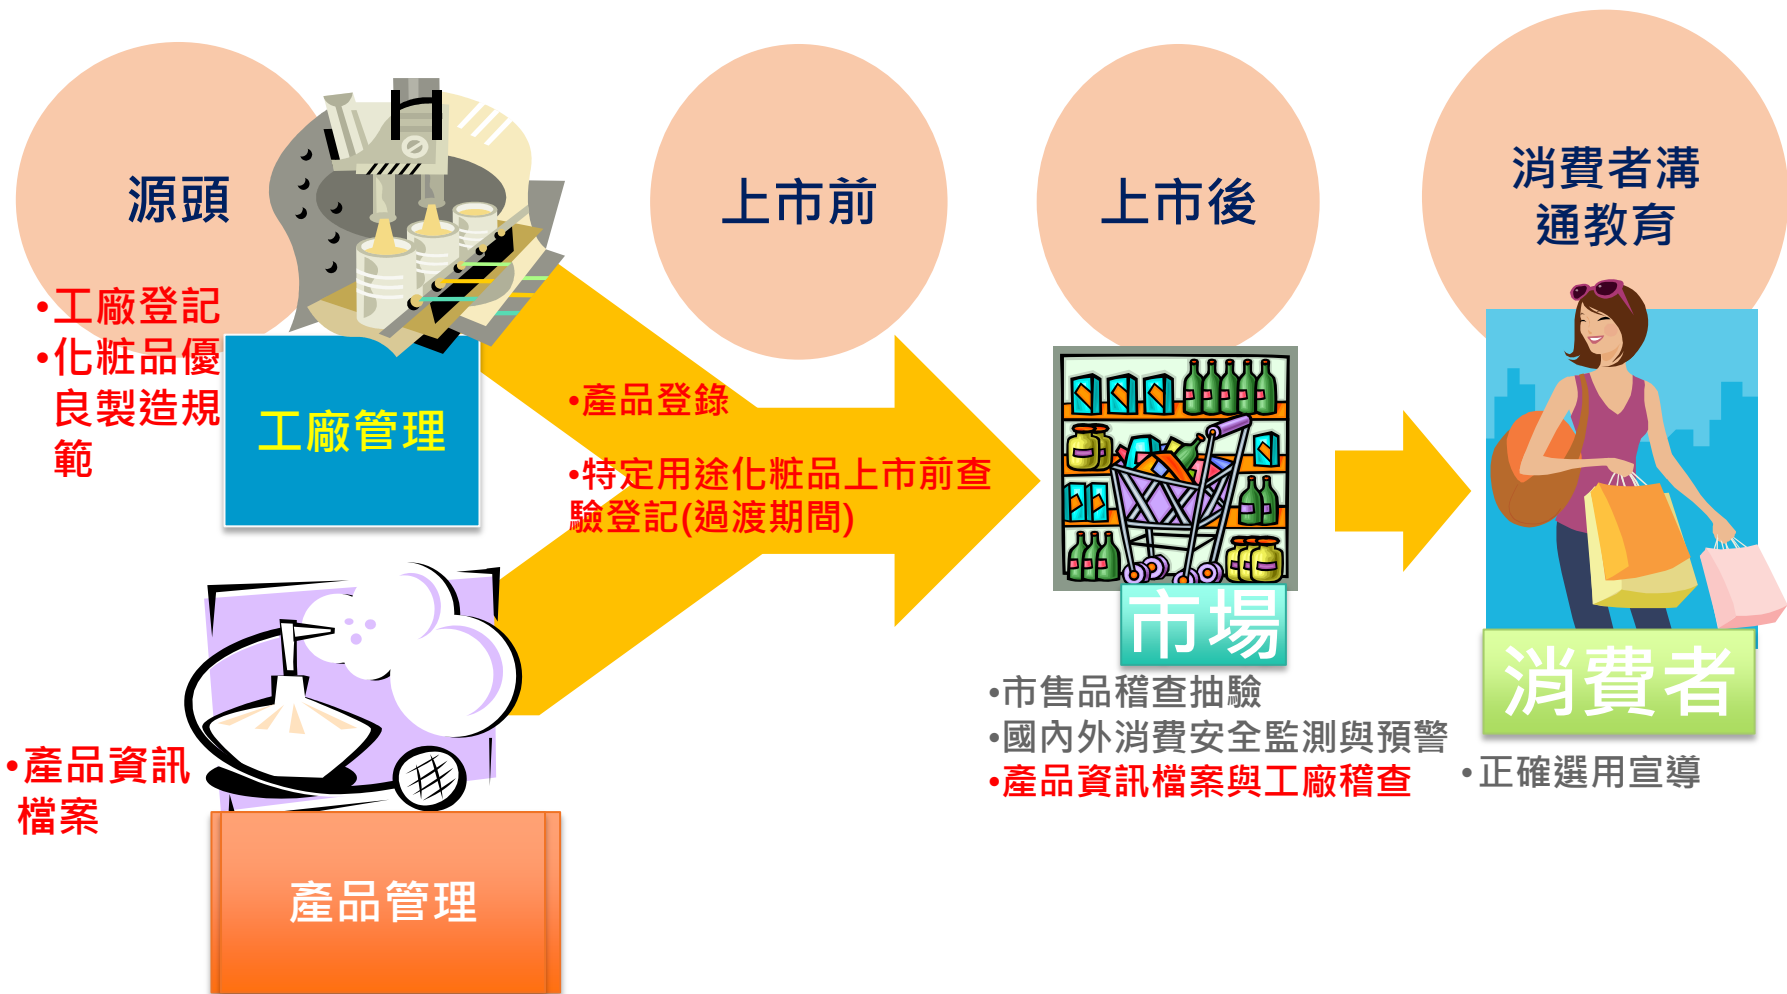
源頭

上市前

上市後

消費者溝通教育

•工廠登記
•化粧品優良製造規範

工廠管理

•產品登錄
•特定用途化粧品上市前查驗登記(過渡期間)

市場

消費者

•產品資訊檔案

產品管理

•市售品稽查抽驗
•國內外消費安全監測與預警
•產品資訊檔案與工廠稽查

•正確選用宣導